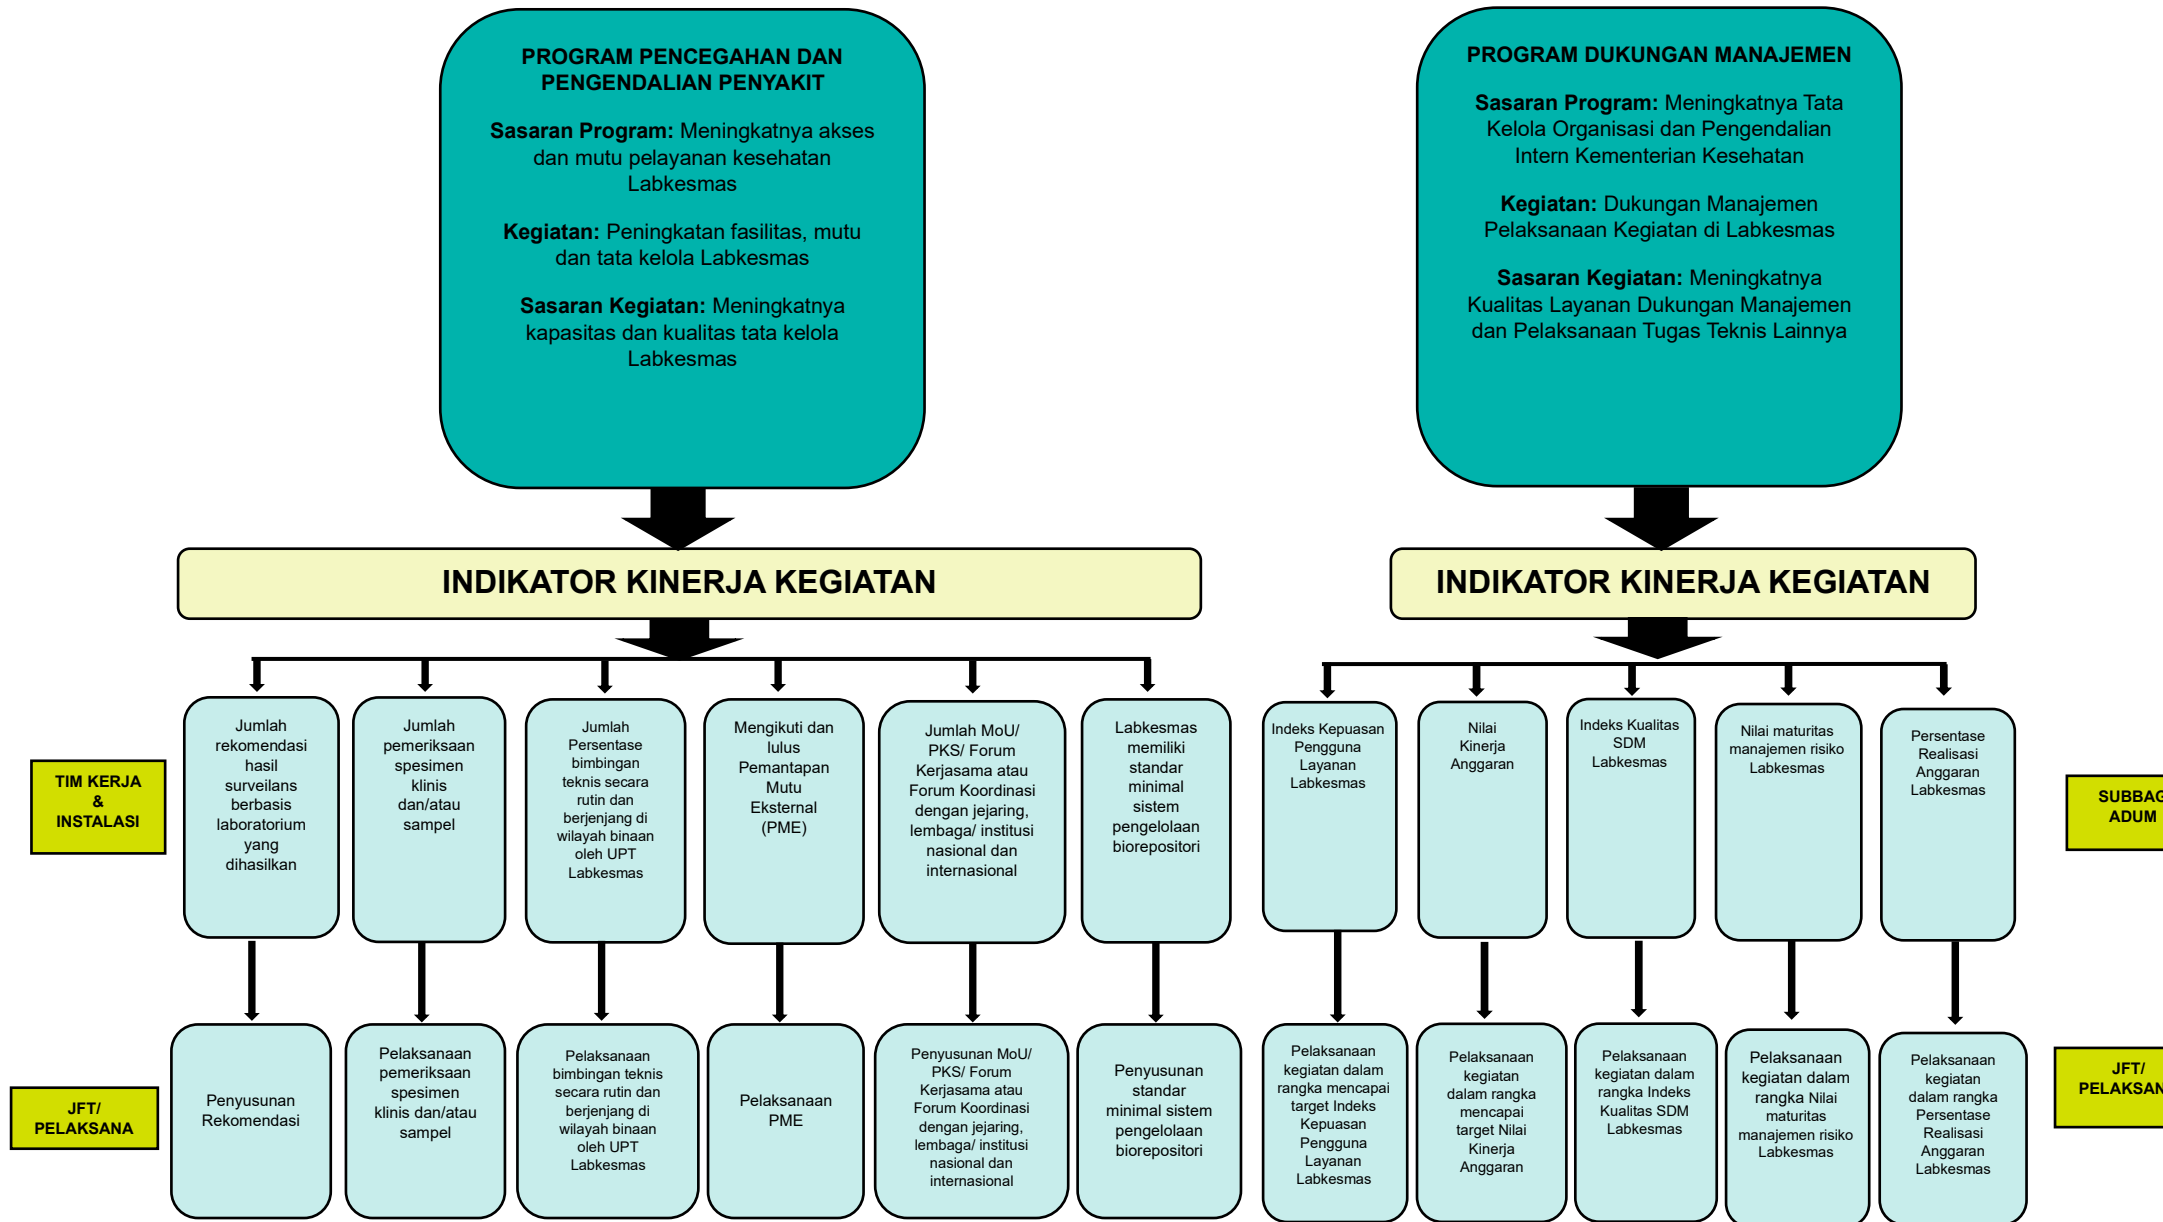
PROGRAM PENCEGAHAN DAN PENGENDALIAN PENYAKIT

**Sasaran Program:** Meningkatnya akses dan mutu pelayanan kesehatan Labkesmas

**Kegiatan:** Peningkatan fasilitas, mutu dan tata kelola Labkesmas

**Sasaran Kegiatan:** Meningkatnya kapasitas dan kualitas tata kelola Labkesmas

PROGRAM DUKUNGAN MANAJEMEN

**Sasaran Program:** Meningkatnya Tata Kelola Organisasi dan Pengendalian Intern Kementerian Kesehatan

**Kegiatan:** Dukungan Manajemen Pelaksanaan Kegiatan di Labkesmas

**Sasaran Kegiatan:** Meningkatnya Kualitas Layanan Dukungan Manajemen dan Pelaksanaan Tugas Teknis Lainnya

INDIKATOR KINERJA KEGIATAN

INDIKATOR KINERJA KEGIATAN

TIM KERJA & INSTALASI

Jumlah rekomendasi hasil surveilans berbasis laboratorium yang dihasilkan

Jumlah pemeriksaan spesimen klinis dan/atau sampel

Jumlah Persentase bimbingan teknis secara rutin dan berjenjang di wilayah binaan oleh UPT Labkesmas

Mengikuti dan lulus Pemantapan Mutu Eksternal (PME)

Jumlah MoU/ PKS/ Forum Kerjasama atau Forum Koordinasi dengan jejaring, lembaga/ institusi nasional dan internasional

Labkesmas memiliki standar minimal sistem pengelolaan biorepositori

Indeks Kepuasan Pengguna Layanan Labkesmas

Nilai Kinerja Anggaran

Indeks Kualitas SDM Labkesmas

Nilai maturitas manajemen risiko Labkesmas

Persentase Realisasi Anggaran Labkesmas

SUBBAG ADUM

JFT/ PELAKSANA

Penyusunan Rekomendasi

Pelaksanaan pemeriksaan spesimen klinis dan/atau sampel

Pelaksanaan bimbingan teknis secara rutin dan berjenjang di wilayah binaan oleh UPT Labkesmas

Pelaksanaan PME

Penyusunan MoU/ PKS/ Forum Kerjasama atau Forum Koordinasi dengan jejaring, lembaga/ institusi nasional dan internasional

Penyusunan standar minimal sistem pengelolaan biorepositori

Pelaksanaan kegiatan dalam rangka mencapai target Indeks Kepuasan Pengguna Layanan Labkesmas

Pelaksanaan kegiatan dalam rangka mencapai target Nilai Kinerja Anggaran

Pelaksanaan kegiatan dalam rangka Indeks Kualitas SDM Labkesmas

Pelaksanaan kegiatan dalam rangka Nilai maturitas manajemen risiko Labkesmas

Pelaksanaan kegiatan dalam rangka Persentase Realisasi Anggaran Labkesmas

JFT/ PELAKSAN